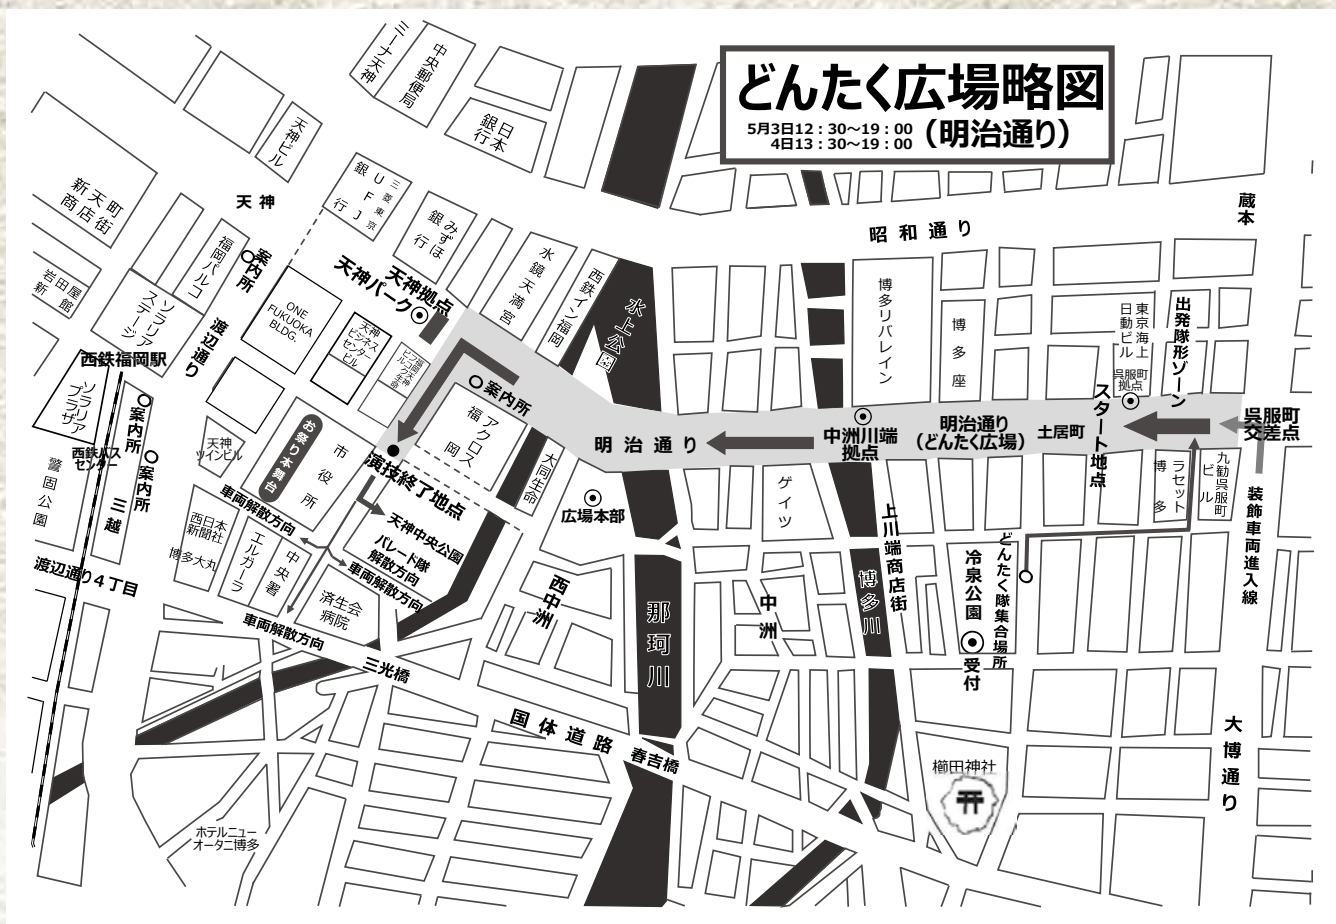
どんたく広場略図
5月3日12：30～19：00
4日13：30～19：00（明治通り）

ミーナ天神
中央郵便局
日本銀行
天神ビル
新天町商店街
天神
三菱東京UFJ銀行
みずほ銀行
昭和通り
蔵本
岩田屋新館
福岡パルコ
案内所
ソラリアステージ
天神パーク
天神拠点
水鏡天満宮
西鉄イン福岡
水上公園
博多リバレイン
博多座
東京海上日動ビル
呉服町拠点
出発隊形ゾーン
渡辺通り
ONE FUKUOKA BLDG.
天神ビジネスセンタービル
西鉄福岡駅
ソラリアプラザ
案内所
案内所
アクロス福岡
中洲川端拠点
明治通り（どんたく広場）
土居町
スタート地点
呉服町交差点
明治通り
お祭り本舞台
市役所
演技終了地点
大同生命
天神ツインビル
西鉄バスセンター
案内所
警固公園
三越
車両解散方向
西日本新聞社
博多大丸
エルガーラ
中央署
天神中央公園
パレード隊解散方向
車両解散方向
広場本部
ゲイツ
上川端商店街
ラセット
博多
九勧呉服町ビル
装飾車両進入線
どんたく隊集合場所
冷泉公園
受付
渡辺通り4丁目
済生会病院
車両解散方向
西中洲
那珂川
中洲
博多川
三光橋
国体道路
春吉橋
大博通り
櫛田神社
ホテルニューオータニ博多